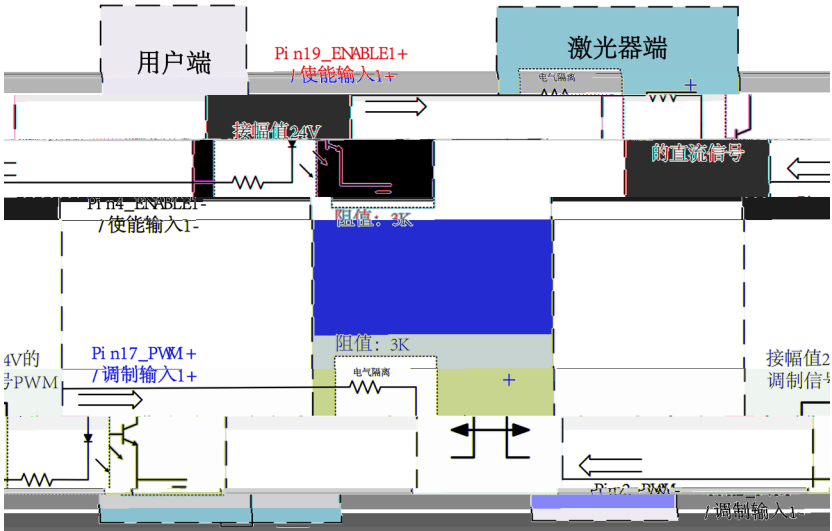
用户端

激光器端

Pi n19_ENABLE1+
/使能输入1+

电气隔离

接幅值24V

的直流信号

Pi n4_ENABLE1-
/使能输入1-

阻值：3K

阻值：3K

4V的
号PWM

Pi n17_PWM+
/调制输入1+

电气隔离

接幅值2
调制信号

Pin2_PWM-
/调制输入1-